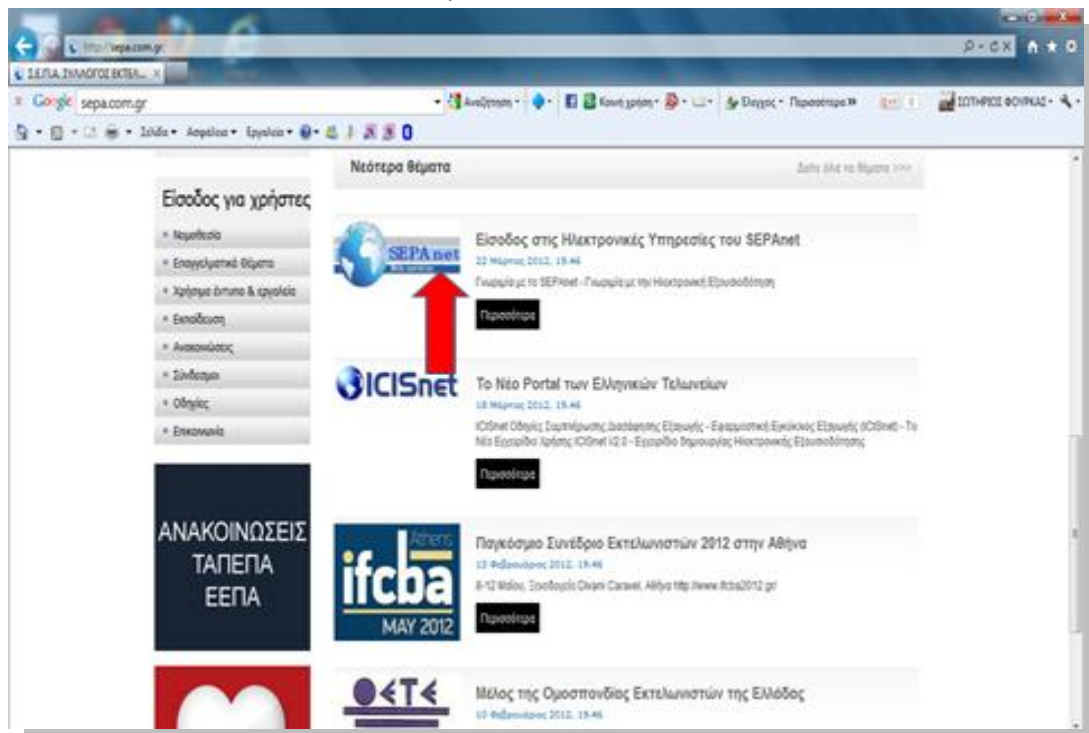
http://sepa.com.gr

ΣΕΠΑ. ΣΥΛΛΟΓΟΣ ΕΚΤΕΛ...

Google sepa.com.gr

Αναζήτηση · Κοινή χρήση · Σύνδεση · Περισσότερα »

ΣΩΤΗΡΙΟΣ ΦΟΥΡΚΑΣ

Σελίδα · Ασφάλεια · Εργαλεία ·

Νεότερα θέματα

Δείτε όλα τα θέματα >>>

Είσοδος για χρήστες

Νομοθεσία

Επαγγελματικά θέματα

Χρήσιμα έντυπα & εργαλεία

Εκπαίδευση

Ανακοινώσεις

Σύνδεσμοι

Οδηγίες

Επικοινωνία

SEPAnet

Είσοδος στις Ηλεκτρονικές Υπηρεσίες του SEPAnet

22 Μαρτίου 2012, 19:46

Γνωριμία με το SEPAnet - Γνωριμία με την Ηλεκτρονική Εξουσιοδότηση

Περισσότερα

ICISnet

Το Νέο Portal των Ελληνικών Τελωνείων

18 Μαρτίου 2012, 19:46

ICISnet Οδηγίες Συμπλήρωσης Διασάφησης Εξαγωγής - Εφαρμογή Εκτύπωσης Εξαγωγής (ICISnet) - Το Νέο Εγχειρίδιο Χρήσης ICISnet ν2.0 - Εγχειρίδιο Δημιουργίας Ηλεκτρονικής Εξουσιοδότησης

Περισσότερα

ΑΝΑΚΟΙΝΩΣΕΙΣ ΤΑΠΕΠΑ ΕΕΠΑ

Athens ifcba MAY 2012

Παγκόσμιο Συνέδριο Εκτελωνιστών 2012 στην Αθήνα

13 Φεβρουαρίου 2012, 19:46

8-12 Μαΐου, Ξενοδοχείο Divani Caravel, Αθήνα http://www.ifcba2012.gr/

Περισσότερα

ΟΕΤΕ

Μέλος της Ομοσπονδίας Εκτελωνιστών της Ελλάδος

10 Φεβρουαρίου 2012, 19:46